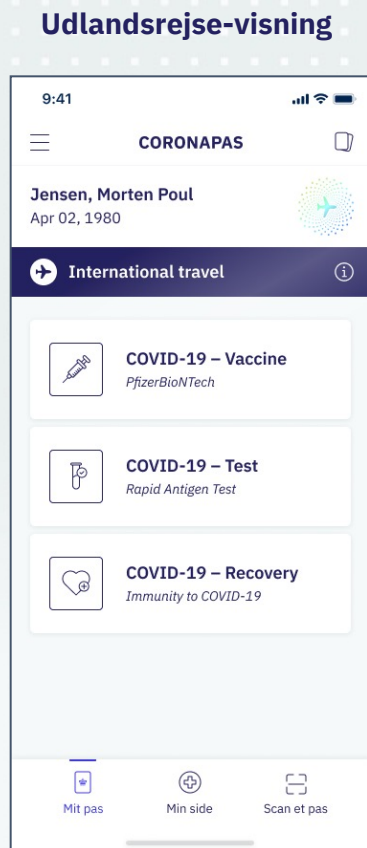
Udlandsrejse-visning

9:41

CORONAPAS

Jensen, Morten Poul
Apr 02, 1980

International travel

COVID-19 – Vaccine
PfizerBioNTech

COVID-19 – Test
Rapid Antigen Test

COVID-19 – Recovery
Immunity to COVID-19

Mit pas
Min side
Scan et pas